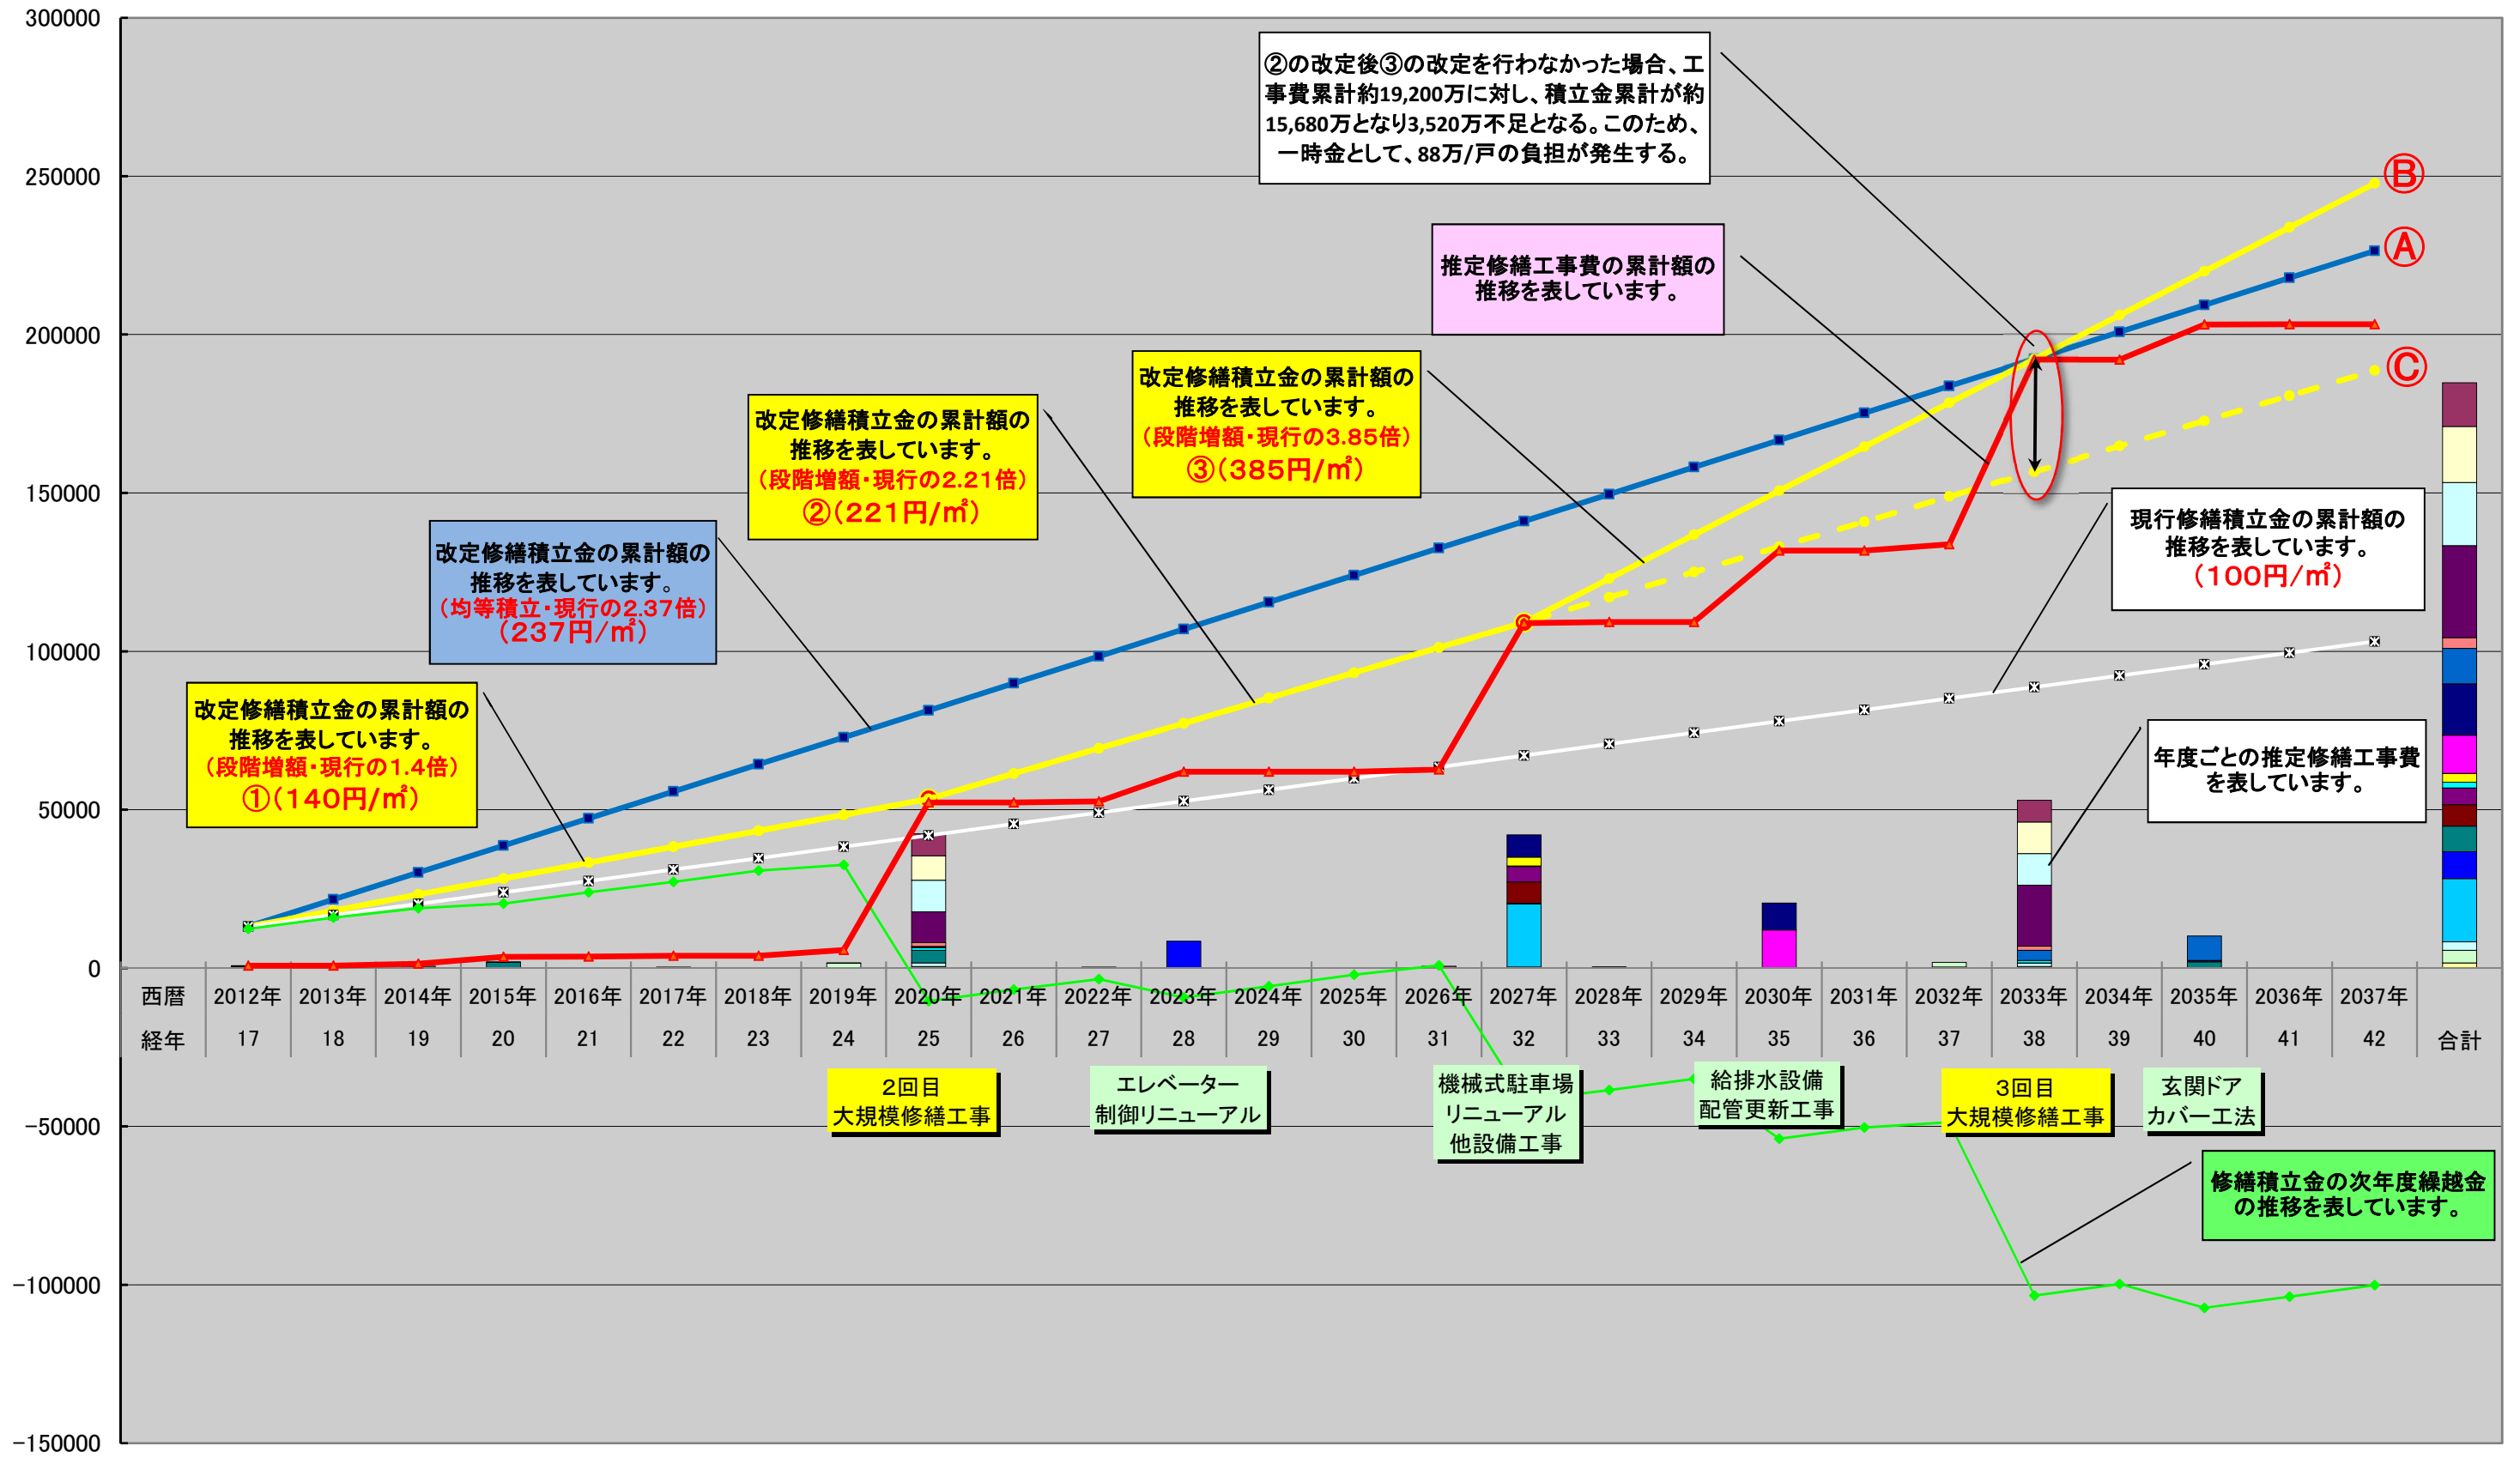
300000
250000
200000
150000
100000
50000
0
−50000
−100000
−150000

②の改定後③の改定を行わなかった場合、工事費累計約19,200万に対し、積立金累計が約15,680万となり3,520万不足となる。このため、一時金として、88万/戸の負担が発生する。

Ⓑ
Ⓐ
Ⓒ

推定修繕工事費の累計額の推移を表しています。

改定修繕積立金の累計額の推移を表しています。（段階増額・現行の3.85倍）③（385円/㎡）

改定修繕積立金の累計額の推移を表しています。（段階増額・現行の2.21倍）②（221円/㎡）

改定修繕積立金の累計額の推移を表しています。（均等積立・現行の2.37倍）（237円/㎡）

改定修繕積立金の累計額の推移を表しています。（段階増額・現行の1.4倍）①（140円/㎡）

現行修繕積立金の累計額の推移を表しています。（100円/㎡）

年度ごとの推定修繕工事費を表しています。

| 西暦 | 2012年 | 2013年 | 2014年 | 2015年 | 2016年 | 2017年 | 2018年 | 2019年 | 2020年 | 2021年 | 2022年 | 2023年 | 2024年 | 2025年 | 2026年 | 2027年 | 2028年 | 2029年 | 2030年 | 2031年 | 2032年 | 2033年 | 2034年 | 2035年 | 2036年 | 2037年 | |
|---|---|---|---|---|---|---|---|---|---|---|---|---|---|---|---|---|---|---|---|---|---|---|---|---|---|---|---|
| 経年 | 17 | 18 | 19 | 20 | 21 | 22 | 23 | 24 | 25 | 26 | 27 | 28 | 29 | 30 | 31 | 32 | 33 | 34 | 35 | 36 | 37 | 38 | 39 | 40 | 41 | 42 | 合計 |

2回目 大規模修繕工事

エレベーター 制御リニューアル

機械式駐車場 リニューアル 他設備工事

給排水設備 配管更新工事

3回目 大規模修繕工事

玄関ドア カバー工法

修繕積立金の次年度繰越金の推移を表しています。